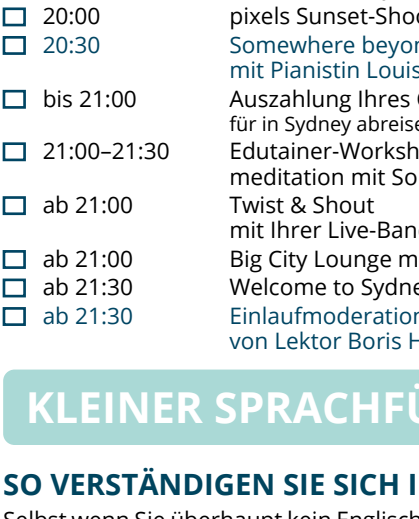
☐ 20:00 pixels Sunset-Shoo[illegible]

☐ 20:30 Somewhere beyon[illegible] mit Pianistin Louis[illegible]

☐ bis 21:00 Auszahlung Ihres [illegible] für in Sydney abreise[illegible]

☐ 21:00–21:30 Edutainer-Worksh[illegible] meditation mit So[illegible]

☐ ab 21:00 Twist & Shout mit Ihrer Live-Ban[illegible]

☐ ab 21:00 Big City Lounge m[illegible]

☐ ab 21:30 Welcome to Sydne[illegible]

☐ ab 21:30 Einlaufmoderation von Lektor Boris H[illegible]

KLEINER SPRACHFÜ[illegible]

SO VERSTÄNDIGEN SIE SICH I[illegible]

Selbst wenn Sie überhaupt kein Englisch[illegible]